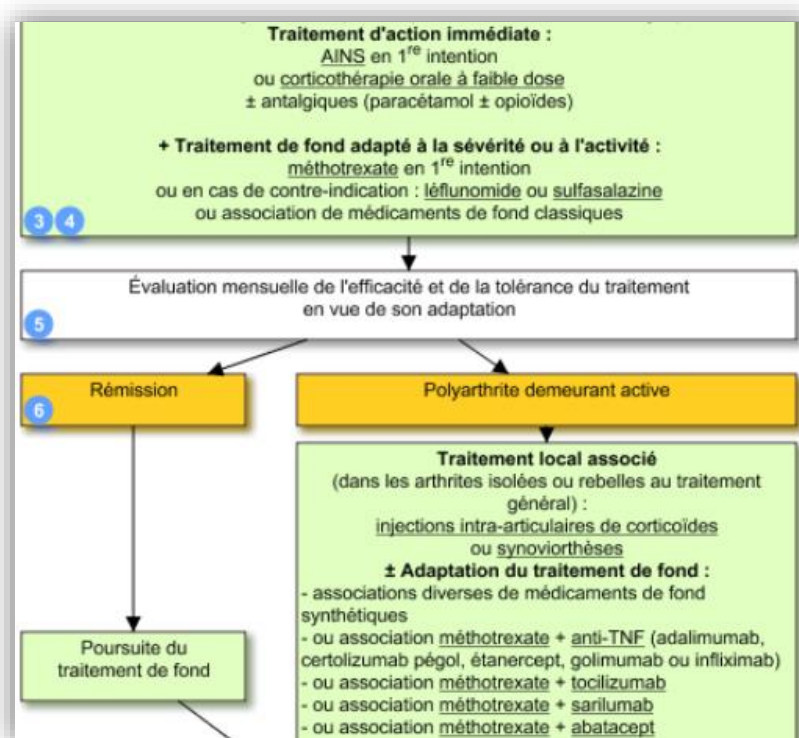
**Traitement d'action immédiate :**
AINS en 1$^{re}$ intention
ou corticothérapie orale à faible dose
± antalgiques (paracétamol ± opioïdes)

**+ Traitement de fond adapté à la sévérité ou à l'activité :**
méthotrexate en 1$^{re}$ intention
ou en cas de contre-indication : léflunomide ou sulfasalazine
ou association de médicaments de fond classiques

3 4

Évaluation mensuelle de l'efficacité et de la tolérance du traitement en vue de son adaptation

5

Rémission

6

Polyarthrite demeurant active

**Traitement local associé**
(dans les arthrites isolées ou rebelles au traitement général) :
injections intra-articulaires de corticoïdes
ou synoviorthèses
**± Adaptation du traitement de fond :**
- associations diverses de médicaments de fond synthétiques
- ou association méthotrexate + anti-TNF (adalimumab, certolizumab pégol, étanercept, golimumab ou infliximab)
- ou association méthotrexate + tocilizumab
- ou association méthotrexate + sarilumab
- ou association méthotrexate + abatacept

Poursuite du traitement de fond